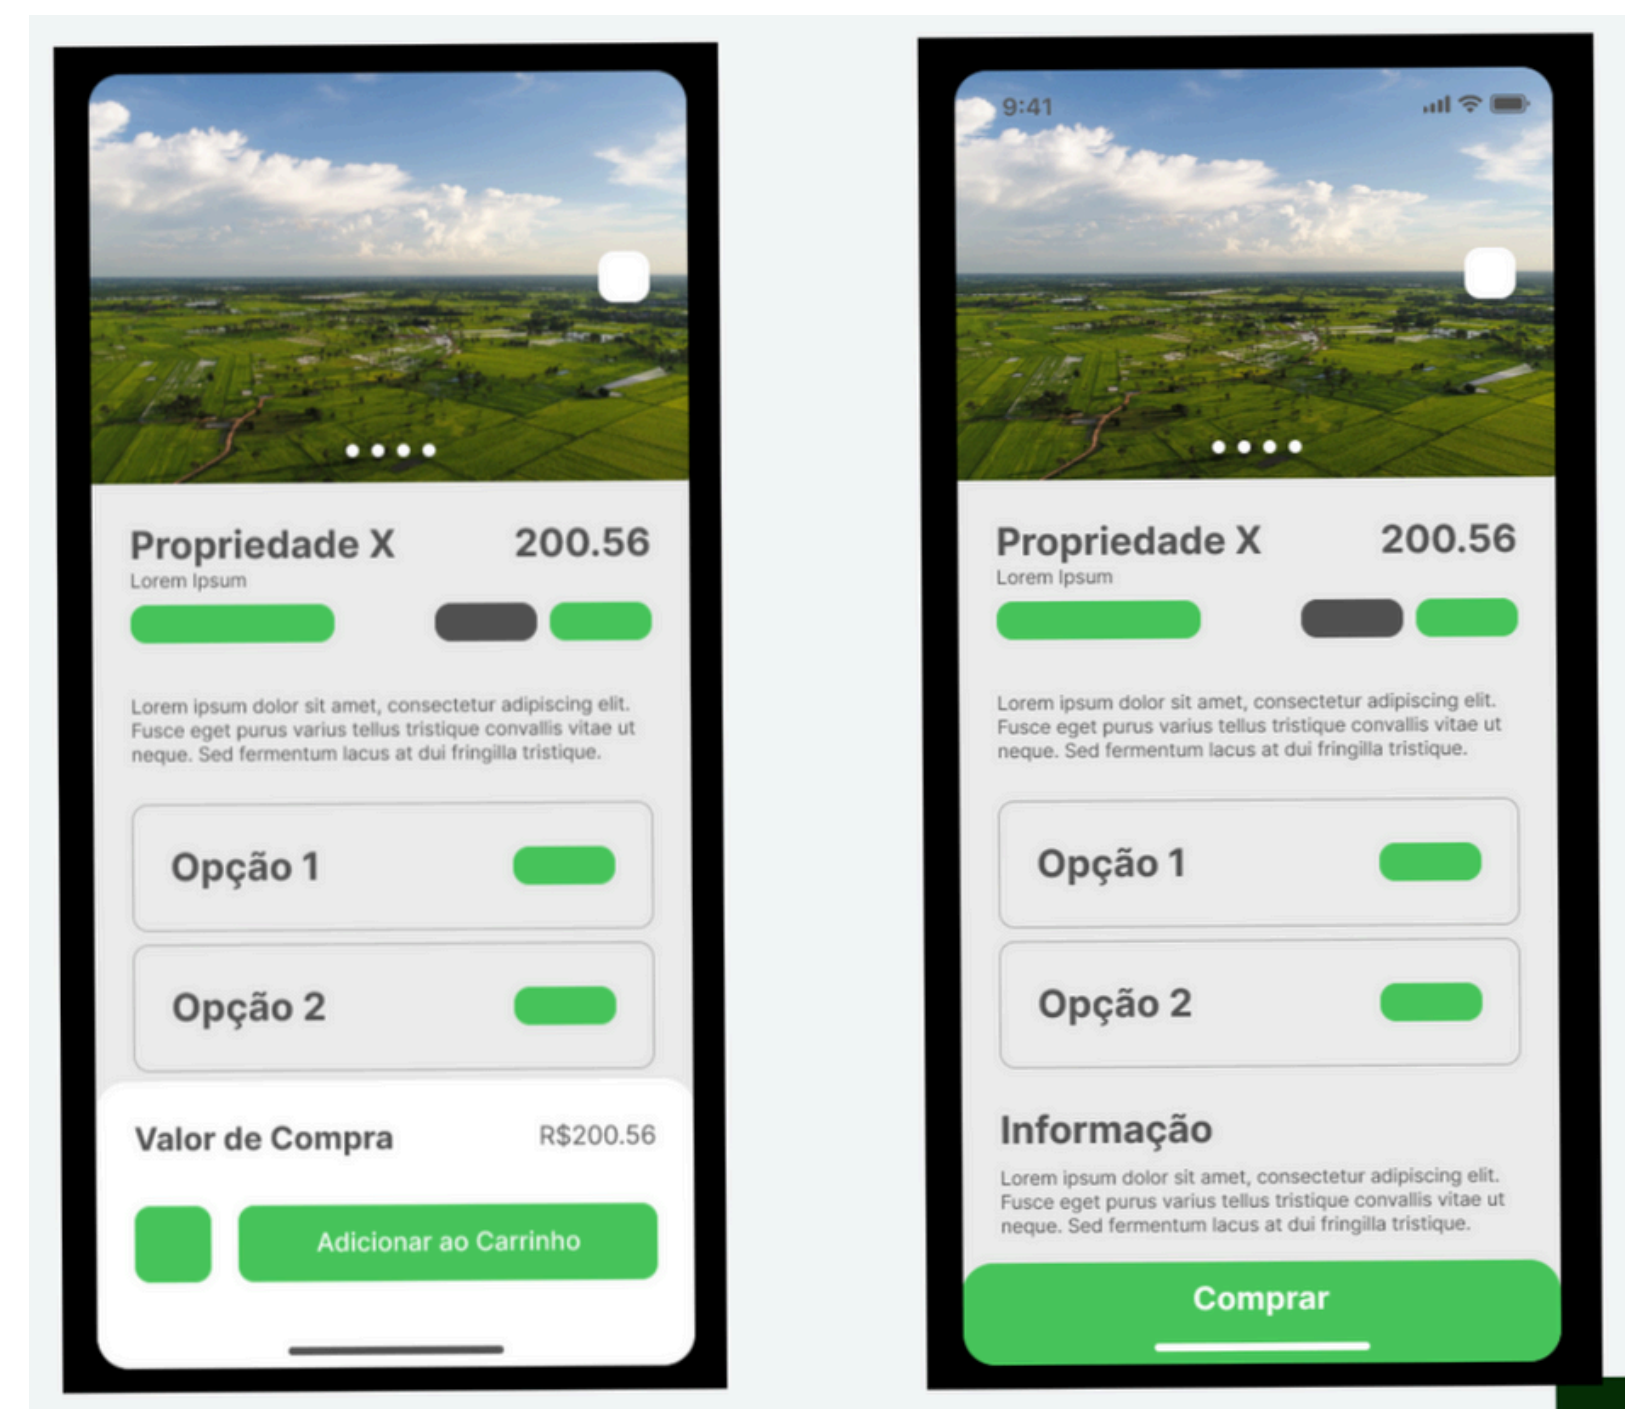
Propriedade X
200.56
Lorem Ipsum

Lorem ipsum dolor sit amet, consectetur adipiscing elit. Fusce eget purus varius tellus tristique convallis vitae ut neque. Sed fermentum lacus at dui fringilla tristique.

Opção 1

Opção 2

Valor de Compra
R$200.56

Adicionar ao Carrinho

9:41

Propriedade X
200.56
Lorem Ipsum

Lorem ipsum dolor sit amet, consectetur adipiscing elit. Fusce eget purus varius tellus tristique convallis vitae ut neque. Sed fermentum lacus at dui fringilla tristique.

Opção 1

Opção 2

Informação

Lorem ipsum dolor sit amet, consectetur adipiscing elit. Fusce eget purus varius tellus tristique convallis vitae ut neque. Sed fermentum lacus at dui fringilla tristique.

Comprar